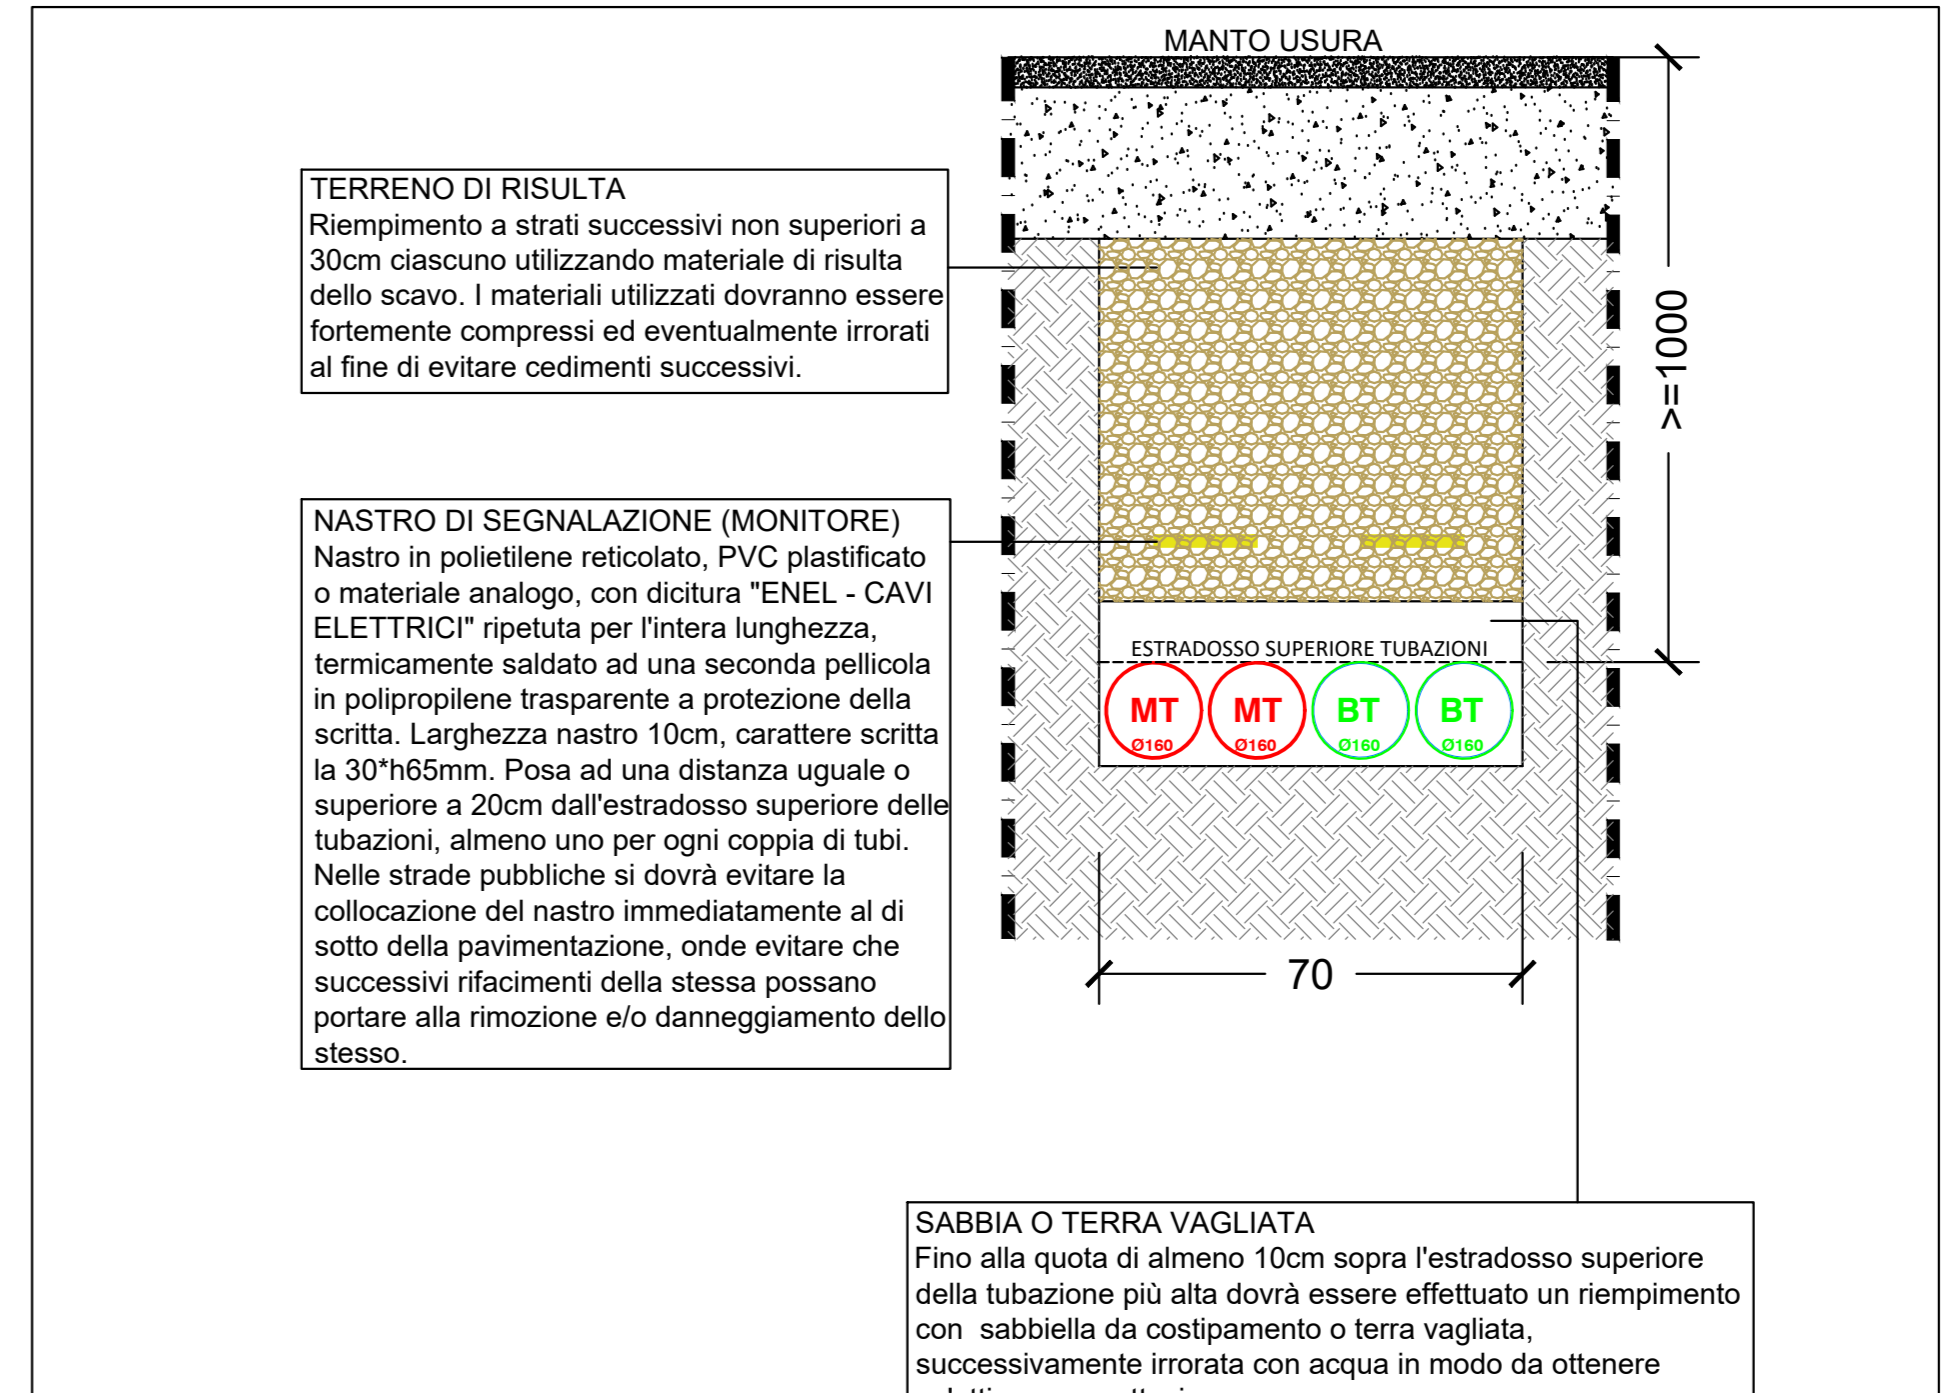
MANTO USURA

TERRENO DI RISULTA
Riempimento a strati successivi non superiori a 30cm ciascuno utilizzando materiale di risulta dello scavo. I materiali utilizzati dovranno essere fortemente compressi ed eventualmente irrorati al fine di evitare cedimenti successivi.

>=1000

NASTRO DI SEGNALAZIONE (MONITORE)
Nastro in polietilene reticolato, PVC plastificato o materiale analogo, con dicitura "ENEL - CAVI ELETTRICI" ripetuta per l'intera lunghezza, termicamente saldato ad una seconda pellicola in polipropilene trasparente a protezione della scritta. Larghezza nastro 10cm, carattere scritta la 30*h65mm. Posa ad una distanza uguale o superiore a 20cm dall'estradosso superiore delle tubazioni, almeno uno per ogni coppia di tubi. Nelle strade pubbliche si dovrà evitare la collocazione del nastro immediatamente al di sotto della pavimentazione, onde evitare che successivi rifacimenti della stessa possano portare alla rimozione e/o danneggiamento dello stesso.

ESTRADOSSO SUPERIORE TUBAZIONI

MT
Ø160
MT
Ø160
BT
Ø160
BT
Ø160

70

SABBIA O TERRA VAGLIATA
Fino alla quota di almeno 10cm sopra l'estradosso superiore della tubazione più alta dovrà essere effettuato un riempimento con sabbiella da costipamento o terra vagliata, successivamente irrorata con acqua in modo da ottenere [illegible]